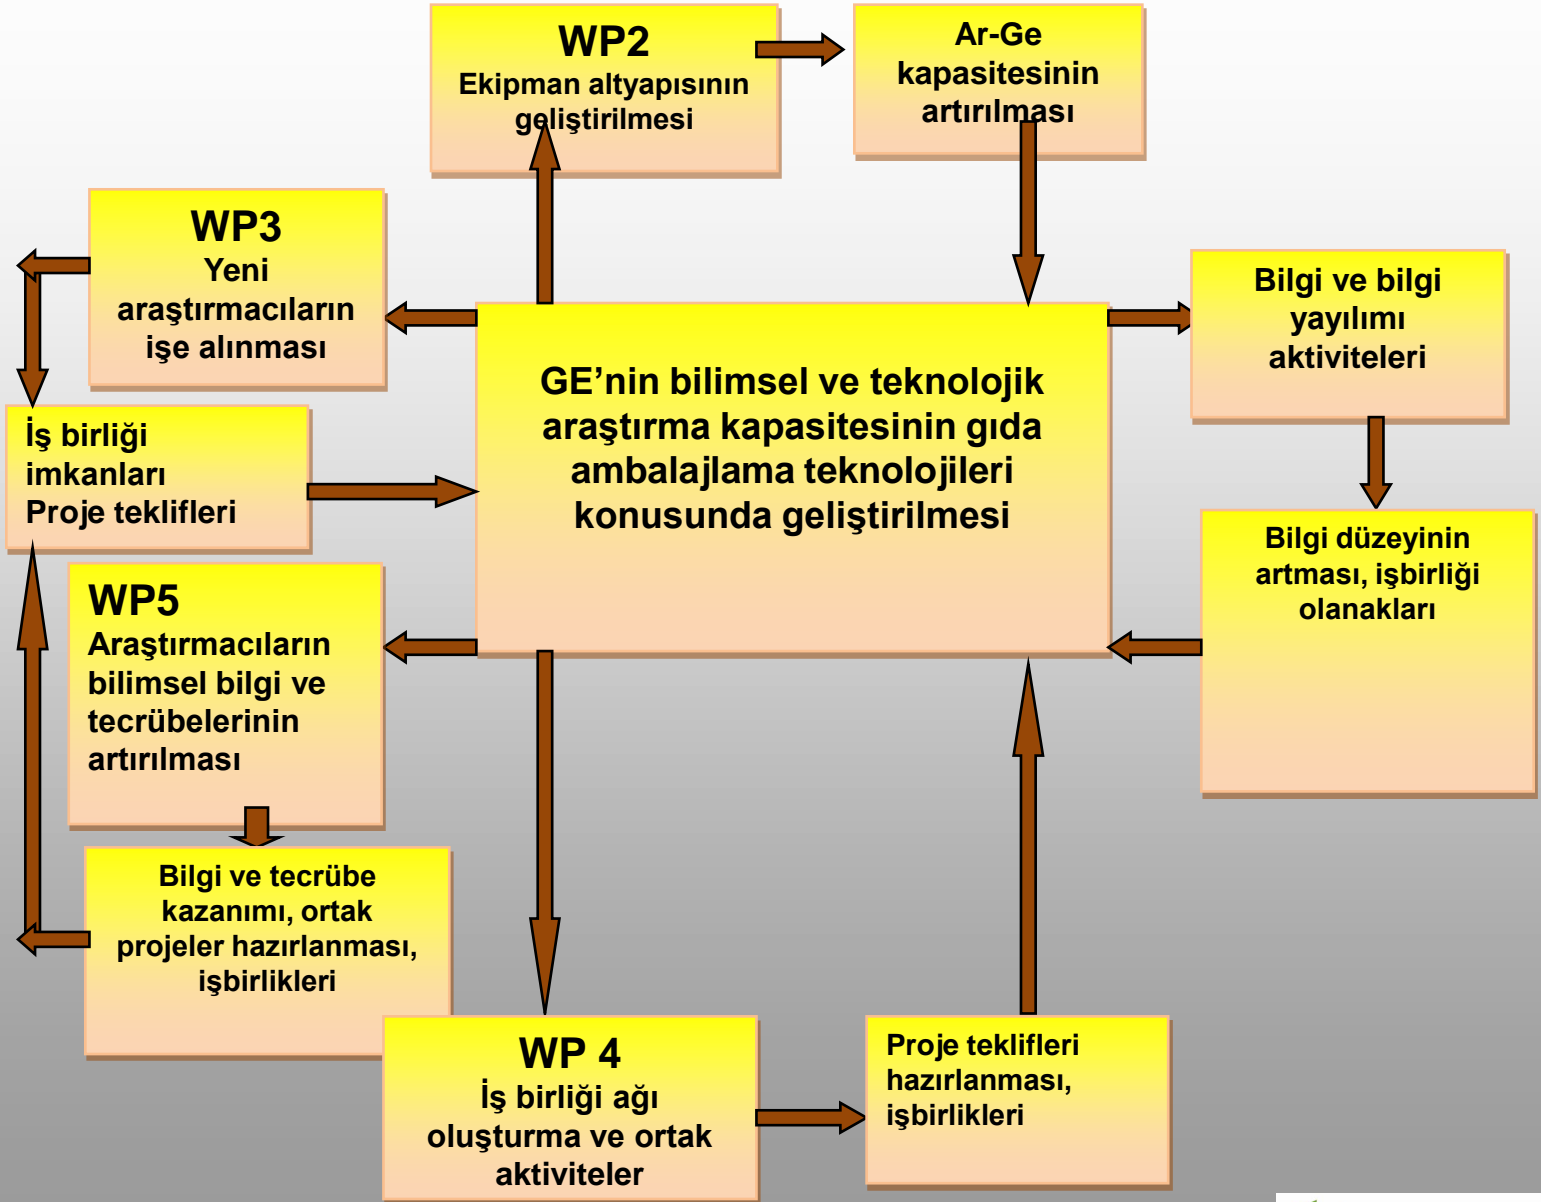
WP2
Ekipman altyapısının geliştirilmesi

Ar-Ge kapasitesinin artırılması

WP3
Yeni araştırmacıların işe alınması

GE’nin bilimsel ve teknolojik araştırma kapasitesinin gıda ambalajlama teknolojileri konusunda geliştirilmesi

Bilgi ve bilgi yayılımı aktiviteleri

İş birliği imkanları
Proje teklifleri

Bilgi düzeyinin artması, işbirliği olanakları

WP5
Araştırmacıların bilimsel bilgi ve tecrübelerinin artırılması

Bilgi ve tecrübe kazanımı, ortak projeler hazırlanması, işbirlikleri

WP 4
İş birliği ağı oluşturma ve ortak aktiviteler

Proje teklifleri hazırlanması, işbirlikleri